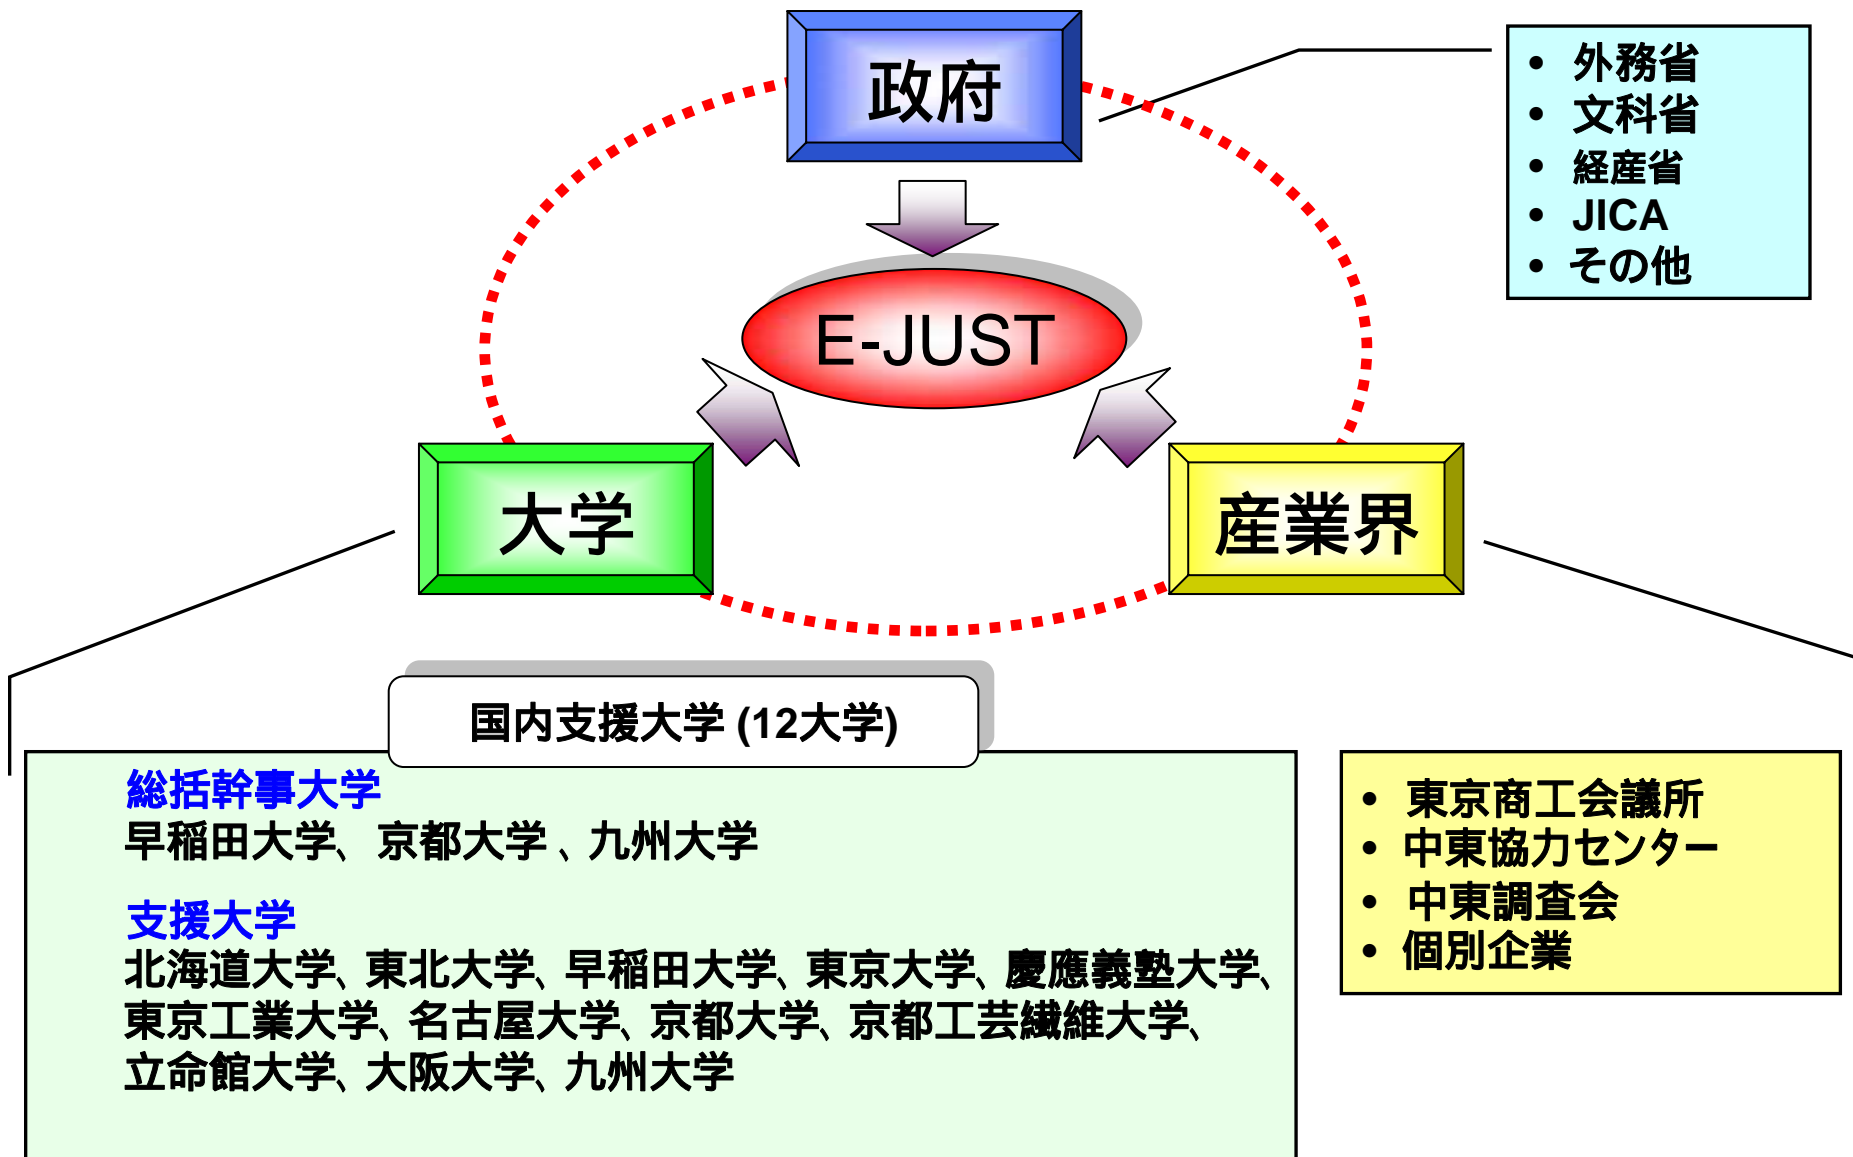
政府

• 外務省
• 文科省
• 経産省
• JICA
• その他

E-JUST

大学

産業界

国内支援大学 (12大学)

総括幹事大学
早稲田大学、 京都大学 、九州大学

支援大学
北海道大学、東北大学、早稲田大学、東京大学、慶應義塾大学、東京工業大学、名古屋大学、京都大学、京都工芸繊維大学、立命館大学、大阪大学、九州大学

• 東京商工会議所
• 中東協力センター
• 中東調査会
• 個別企業